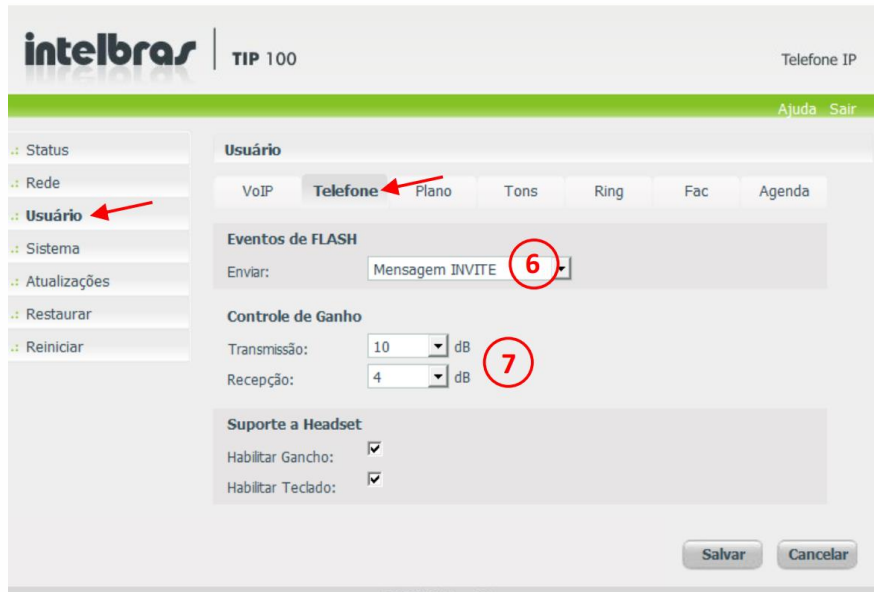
intelbras | TIP 100

Telefone IP

Ajuda Sair

.: Status
.: Rede
.: Usuário
.: Sistema
.: Atualizações
.: Restaurar
.: Reiniciar

Usuário

VoIP | Telefone | Plano | Tons | Ring | Fac | Agenda

Eventos de FLASH

Enviar: Mensagem INVITE

6

Controle de Ganho

Transmissão: 10 dB

Recepção: 4 dB

7

Suporte a Headset

Habilitar Gancho: ☑

Habilitar Teclado: ☑

Salvar Cancelar